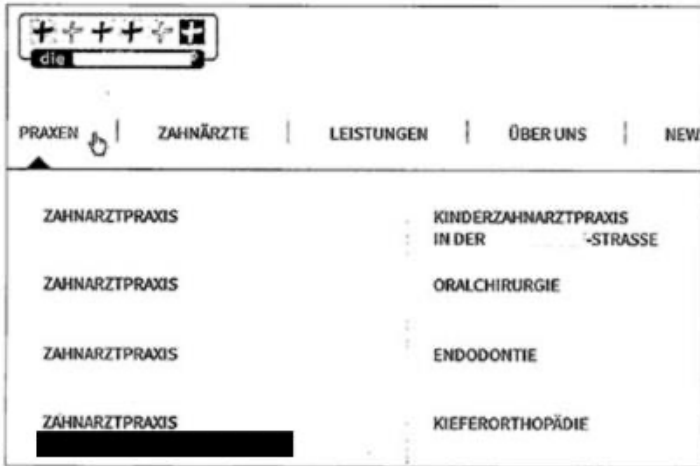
die

PRAXEN | ZAHNÄRZTE | LEISTUNGEN | ÜBER UNS | NEW

ZAHNARZTPRAXIS

ZAHNARZTPRAXIS

ZAHNARZTPRAXIS

ZAHNARZTPRAXIS

KINDERZAHNARZTPRAXIS IN DER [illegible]-STRASSE

ORALCHIRURGIE

ENDODONTIE

KIEFERORTHOPÄDIE